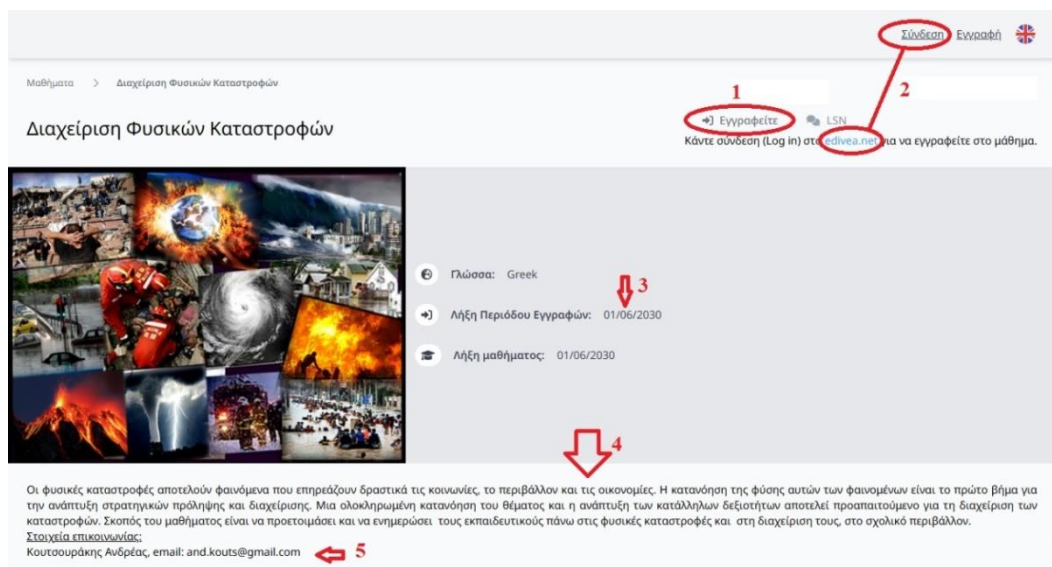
Σύνδεση Εγγραφή

Μαθήματα > Διαχείριση Φυσικών Καταστροφών

Διαχείριση Φυσικών Καταστροφών

1

2

Εγγραφείτε LSN

Κάντε σύνδεση (Log in) στο edivea.net για να εγγραφείτε στο μάθημα.

Γλώσσα: Greek

3

Λήξη Περιόδου Εγγραφών: 01/06/2030

Λήξη μαθήματος: 01/06/2030

4

Οι φυσικές καταστροφές αποτελούν φαινόμενα που επηρεάζουν δραστικά τις κοινωνίες, το περιβάλλον και τις οικονομίες. Η κατανόηση της φύσης αυτών των φαινομένων είναι το πρώτο βήμα για την ανάπτυξη στρατηγικών πρόληψης και διαχείρισης. Μια ολοκληρωμένη κατανόηση του θέματος και η ανάπτυξη των κατάλληλων δεξιοτήτων αποτελεί προαπαιτούμενο για τη διαχείριση των καταστροφών. Σκοπός του μαθήματος είναι να προετοιμάσει και να ενημερώσει τους εκπαιδευτικούς πάνω στις φυσικές καταστροφές και στη διαχείριση τους, στο σχολικό περιβάλλον.
Στοιχεία επικοινωνίας:
Κουτσουράκης Ανδρέας, email: and.kouts@gmail.com

5